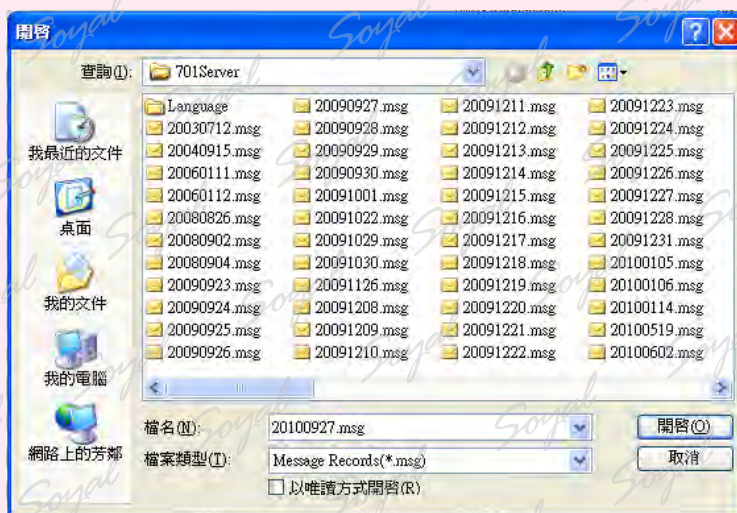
開啓

查詢(I): 701Server

我最近的文件

桌面

我的文件

我的電腦

網路上的芳鄰

Language
20030712.msg
20040915.msg
20060111.msg
20060112.msg
20080826.msg
20080902.msg
20080904.msg
20090923.msg
20090924.msg
20090925.msg
20090926.msg

20090927.msg
20090928.msg
20090929.msg
20090930.msg
20091001.msg
20091022.msg
20091029.msg
20091030.msg
20091126.msg
20091208.msg
20091209.msg
20091210.msg

20091211.msg
20091212.msg
20091213.msg
20091214.msg
20091215.msg
20091216.msg
20091217.msg
20091218.msg
20091219.msg
20091220.msg
20091221.msg
20091222.msg

20091223.msg
20091224.msg
20091225.msg
20091226.msg
20091227.msg
20091228.msg
20091231.msg
20100105.msg
20100106.msg
20100114.msg
20100519.msg
20100602.msg

檔名(N): 20100927.msg

檔案類型(T): Message Records(*.msg)

以唯讀方式開啓(R)

開啓(O)

取消

Soyal